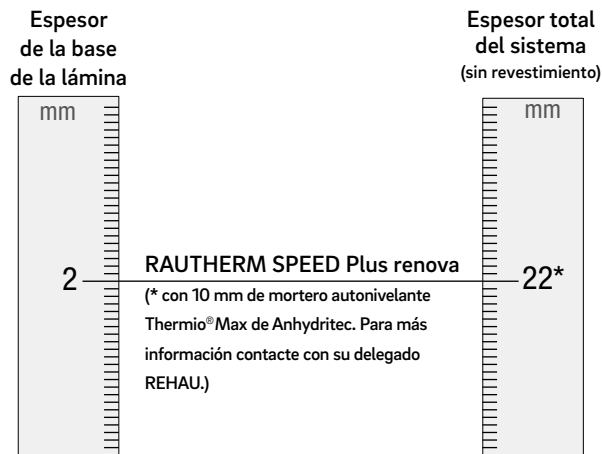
Espesor de la base de la lámina

Espesor total del sistema (sin revestimiento)

mm

mm

2

RAUTHERM SPEED Plus renova

22*

(* con 10 mm de mortero autonivelante Thermio®Max de Anhydritec. Para más información contacte con su delegado REHAU.)